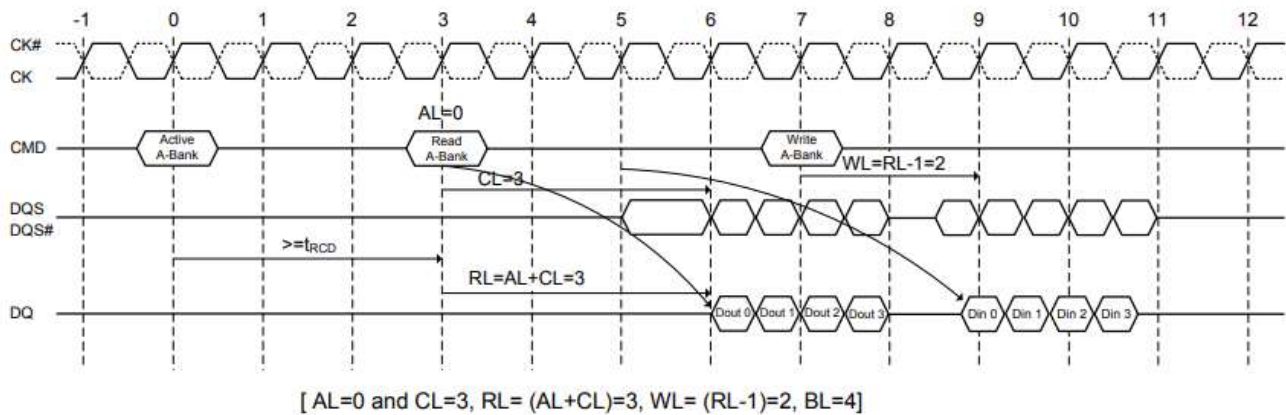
-1 0 1 2 3 4 5 6 7 8 9 10 11 12

CK#
CK

AL=0

CMD
Active A-Bank
Read A-Bank
Write A-Bank
WL=RL-1=2

CL=3

DQS
DQS#

>=$t_{RCD}$

RL=AL+CL=3

DQ
Dout 0 Dout 1 Dout 2 Dout 3
Din 0 Din 1 Din 2 Din 3

[ AL=0 and CL=3, RL= (AL+CL)=3, WL= (RL-1)=2, BL=4]